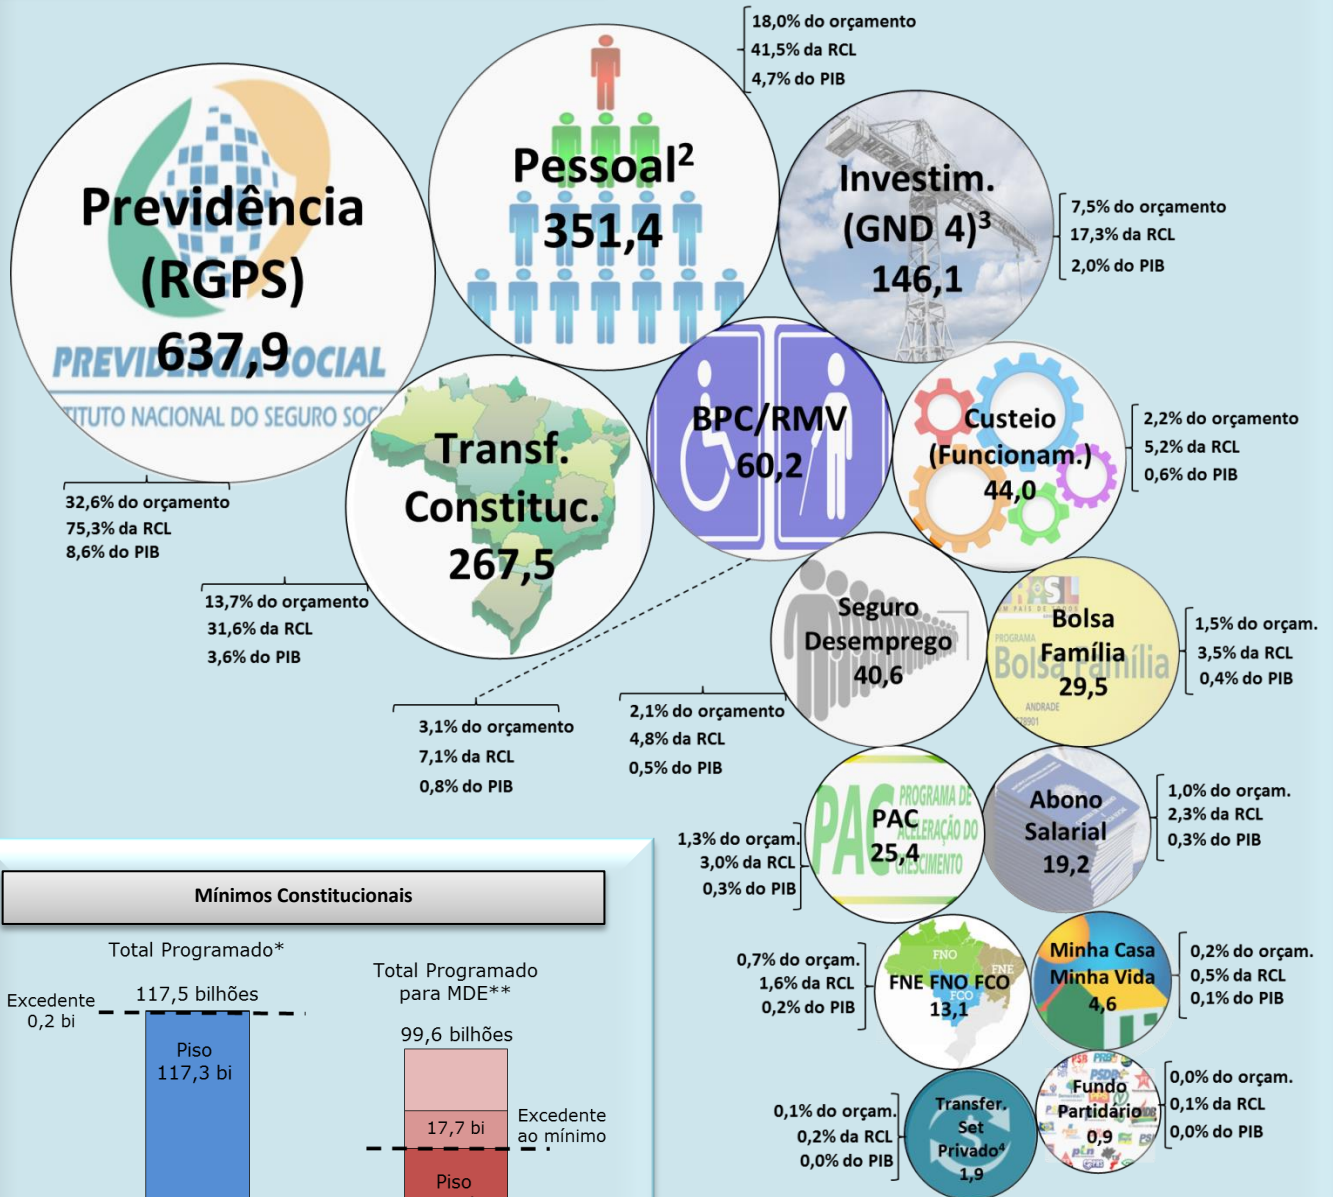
18,0% do orçamento
41,5% da RCL
4,7% do PIB

Previdência (RGPS) 637,9

PREVIDÊNCIA SOCIAL
TITUTO NACIONAL DO SEGURO SOC

Pessoal$^2$ 351,4

Investim. (GND 4)$^3$ 146,1

7,5% do orçamento
17,3% da RCL
2,0% do PIB

Transf. Constituc. 267,5

BPC/RMV 60,2

Custeio (Funcionam.) 44,0

2,2% do orçamento
5,2% da RCL
0,6% do PIB

32,6% do orçamento
75,3% da RCL
8,6% do PIB

13,7% do orçamento
31,6% da RCL
3,6% do PIB

Seguro Desemprego 40,6

Bolsa Família 29,5

1,5% do orçam.
3,5% da RCL
0,4% do PIB

3,1% do orçamento
7,1% da RCL
0,8% do PIB

2,1% do orçamento
4,8% da RCL
0,5% do PIB

PAC 25,4

Abono Salarial 19,2

1,0% do orçam.
2,3% da RCL
0,3% do PIB

1,3% do orçam.
3,0% da RCL
0,3% do PIB

Mínimos Constitucionais

Total Programado*

Excedente 0,2 bi

117,5 bilhões

Piso 117,3 bi

Total Programado para MDE**

99,6 bilhões

17,7 bi

Excedente ao mínimo

Piso

0,7% do orçam.
1,6% da RCL
0,2% do PIB

FNE FNO FCO 13,1

Minha Casa Minha Vida 4,6

0,2% do orçam.
0,5% da RCL
0,1% do PIB

0,1% do orçam.
0,2% da RCL
0,0% do PIB

Transfer. Set Privado$^4$ 1,9

Fundo Partidário 0,9

0,0% do orçam.
0,1% da RCL
0,0% do PIB